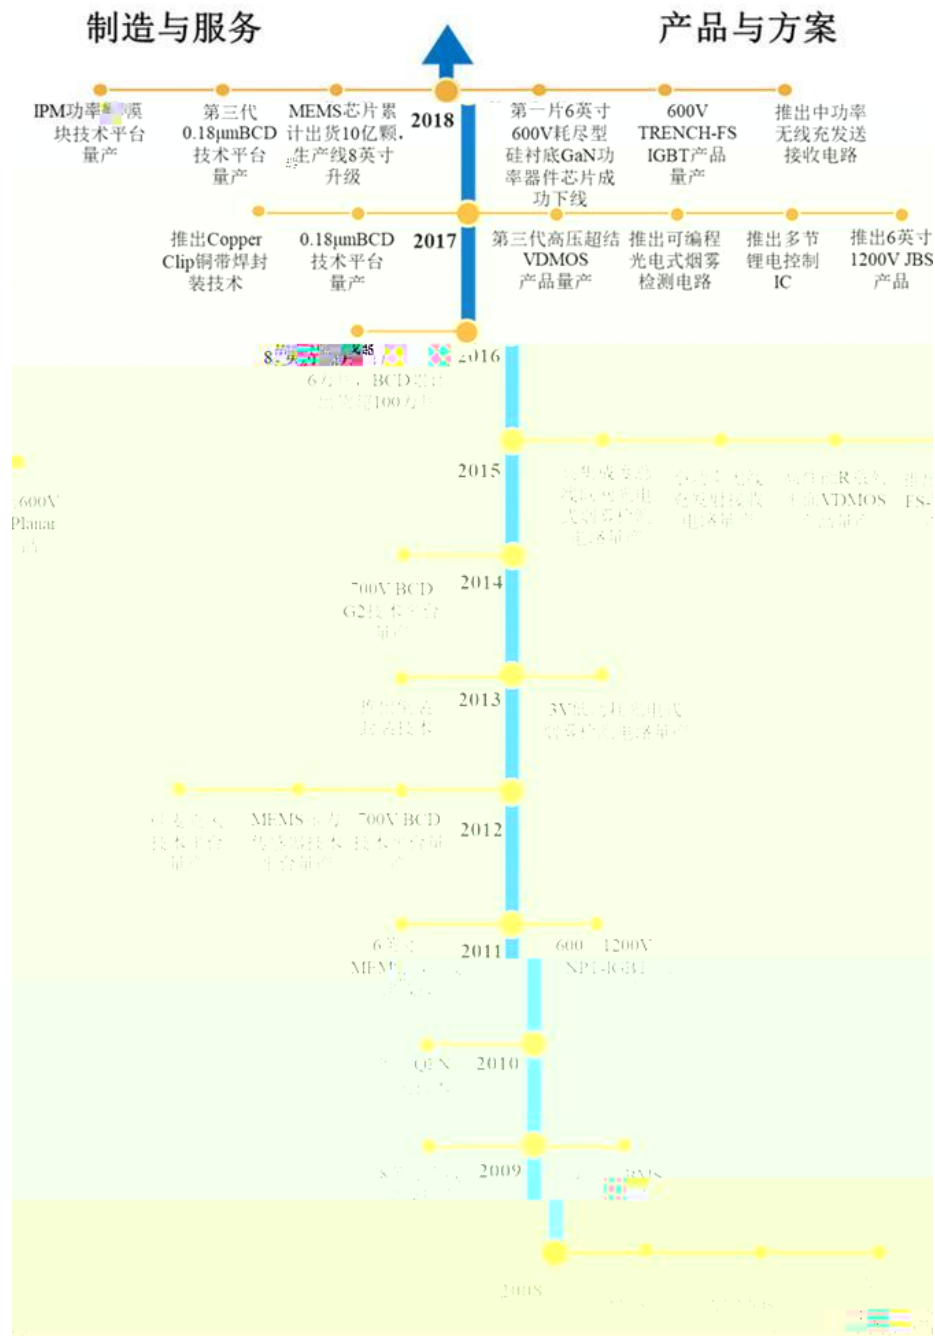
制造与服务

产品与方案

2018

IPM功率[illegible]模块技术平台量产

第三代0.18μmBCD技术平台量产

MEMS芯片累计出货10亿颗，生产线8英寸升级

第一片6英寸600V耗尽型硅衬底GaN功率器件芯片成功下线

600V TRENCH-FS IGBT产品量产

推出中功率无线充发送接收电路

2017

推出Copper Clip铜带焊封装技术

0.18μmBCD技术平台量产

第三代高压超结VDMOS产品量产

推出可编程光电式烟雾检测电路

推出多节锂电控制IC

推出6英寸1200V JBS产品

2016

8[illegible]

6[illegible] BCD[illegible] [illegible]100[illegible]

2015

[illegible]600V Planar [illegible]

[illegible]

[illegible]

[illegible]VDMOS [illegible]

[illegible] FS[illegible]

2014

700V BCD G2技术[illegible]

2013

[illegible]

3V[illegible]

2012

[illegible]

MEMS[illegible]

700V BCD 技术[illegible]

2011

6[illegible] MEMS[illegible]

600 1200V NPT-IGBT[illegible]

2010

QFN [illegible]

2009

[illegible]

2008